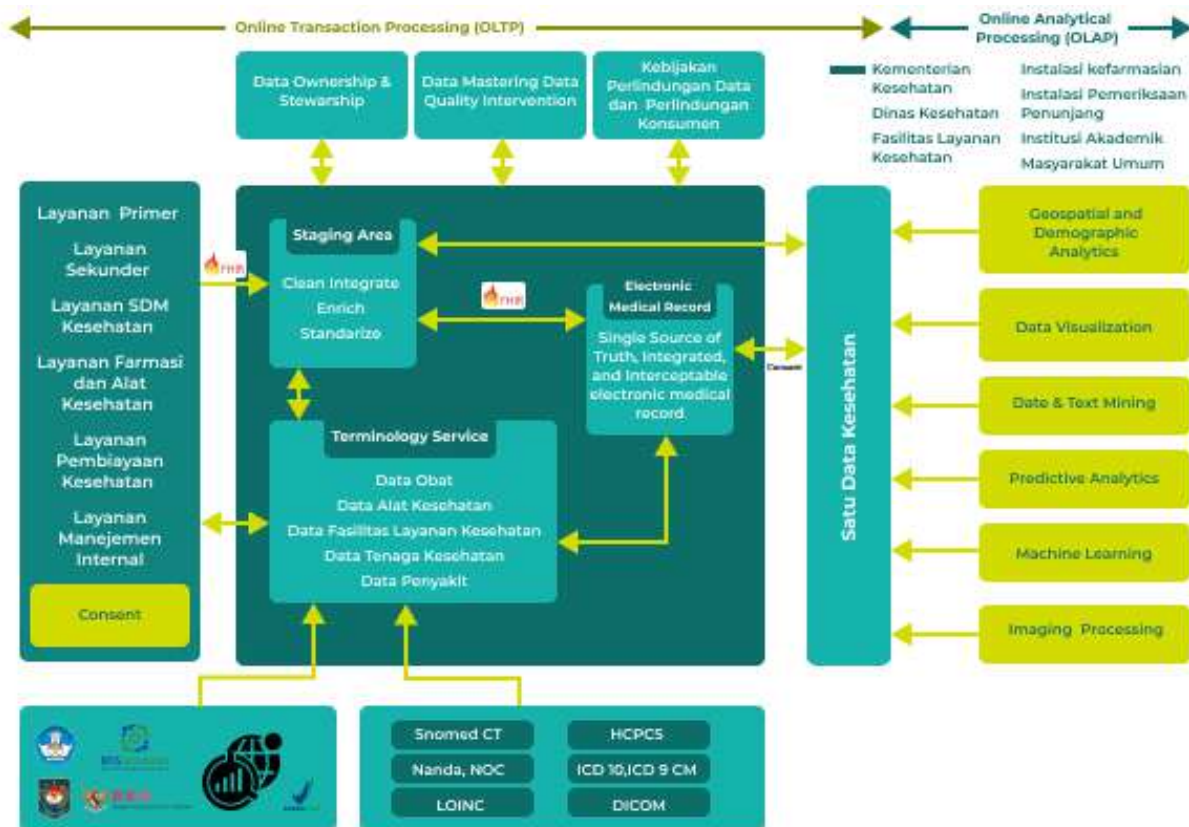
Online Transaction Processing (OLTP)

Online Analytical Processing (OLAP)

Data Ownership & Stewarship

Data Mastering Data Quality Intervention

Kebijakan Perlindungan Data dan Perlindungan Konsumen

Kementerian Kesehatan
Dinas Kesehatan
Fasilitas Layanan Kesehatan
Instalasi kefarmasian
Instalasi Pemeriksaan Penunjang
Institusi Akademik
Masyarakat Umum

Layanan Primer
Layanan Sekunder
Layanan SDM Kesehatan
Layanan Farmasi dan Alat Kesehatan
Layanan Pembiayaan Kesehatan
Layanan Manejemen Internal
Consent

FHIR

Staging Area
Clean Integrate
Enrich
Standarize

FHIR

Electronic Medical Record
Single Source of Truth, Integrated, and Interceptable electronic medical record

Consent

Terminology Service
Data Obat
Data Alat Kesehatan
Data Fasilitas Layanan Kesehatan
Data Tenaga Kesehatan
Data Penyakit

Satu Data Kesehatan

Geospatial and Demographic Analytics
Data Visualization
Date & Text Mining
Predictive Analytics
Machine Learning
Imaging Processing

Snomed CT
HCPCS
Nanda, NOC
ICD 10,ICD 9 CM
LOINC
DICOM